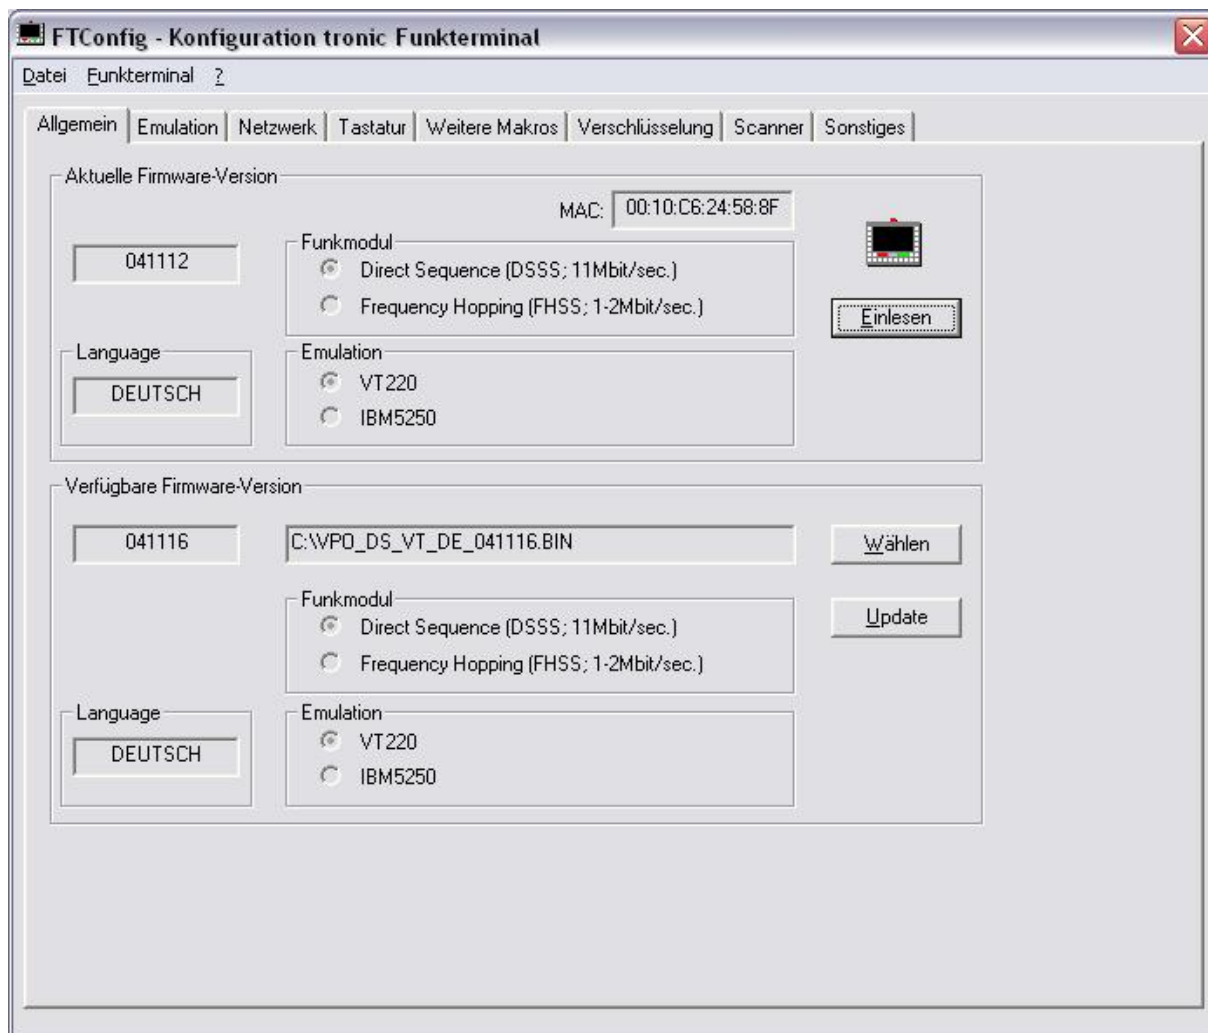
FTConfig - Konfiguration tronic Funkterminal

Datei Funkterminal ?

Allgemein | Emulation | Netzwerk | Tastatur | Weitere Makros | Verschlüsselung | Scanner | Sonstiges

Aktuelle Firmware-Version

MAC: 00:10:C6:24:58:8F

041112

Funkmodul
Direct Sequence (DSSS; 11Mbit/sec.)
Frequency Hopping (FHSS; 1-2Mbit/sec.)

Einlesen

Language
DEUTSCH

Emulation
VT220
IBM5250

Verfügbare Firmware-Version

041116

C:\VPO_DS_VT_DE_041116.BIN

Wählen

Funkmodul
Direct Sequence (DSSS; 11Mbit/sec.)
Frequency Hopping (FHSS; 1-2Mbit/sec.)

Update

Language
DEUTSCH

Emulation
VT220
IBM5250